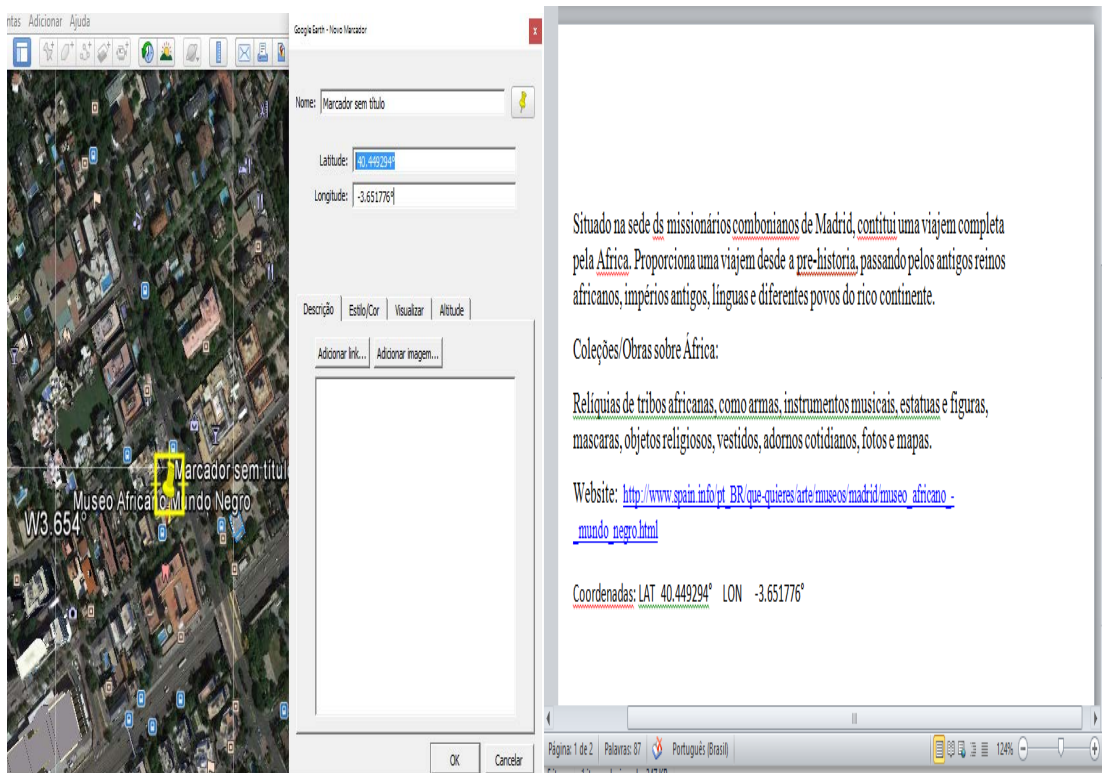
ntas Adicionar Ajuda

Marcador sem título
Museo Africano Mundo Negro
W3.654°

Google Earth - Novo Marcador

Nome: Marcador sem título

Latitude: 40.449294°

Longitude: -3.651776°

Descrição | Estilo/Cor | Visualizar | Altitude

Adicionar link... | Adicionar imagem...

OK | Cancelar

Situado na sede ds missionários combonianos de Madrid, contitui uma viajem completa pela Africa. Proporciona uma viajem desde a pre-historia, passando pelos antigos reinos africanos, impérios antigos, línguas e diferentes povos do rico continente.

Coleções/Obras sobre África:

Relíquias de tribos africanas, como armas, instrumentos musicais, estatuas e figuras, mascaras, objetos religiosos, vestidos, adornos cotidianos, fotos e mapas.

Website: http://www.spain.info/pt_BR/que-quieres/arte/museos/madrid/museo_africano_-_mundo_negro.html

Coordenadas: LAT 40.449294° LON -3.651776°

Página: 1 de 2 | Palavras: 87 | Português (Brasil) | 124%